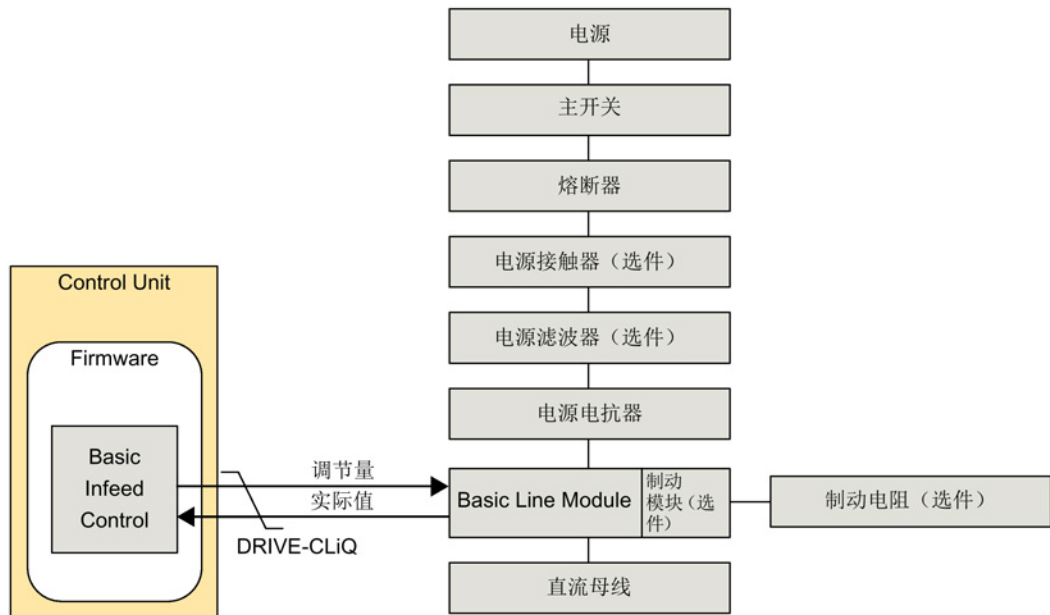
电源

主开关

熔断器

电源接触器（选件）

电源滤波器（选件）

电源电抗器

Control Unit

Firmware

Basic Infeed Control

调节量

实际值

DRIVE-CLiQ

Basic Line Module

制动模块（选件）

制动电阻（选件）

直流母线